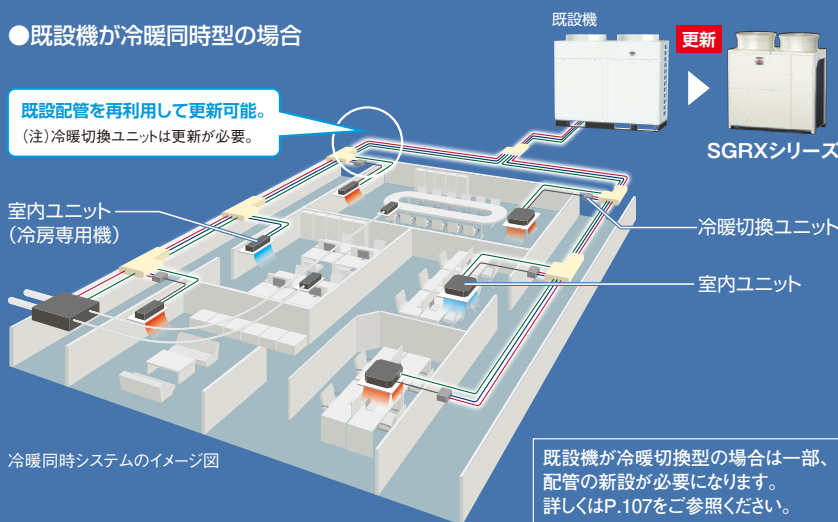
●既設機が冷暖同時型の場合

既設機

更新

SGRXシリーズ

既設配管を再利用して更新可能。
（注）冷暖切換ユニットは更新が必要。

室内ユニット
（冷房専用機）

冷暖切換ユニット

室内ユニット

冷暖同時システムのイメージ図

既設機が冷暖切換型の場合は一部、配管の新設が必要になります。
詳しくはP.107をご参照ください。